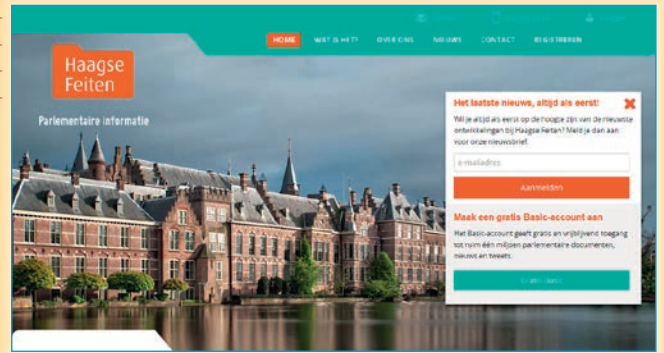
HOME WAT IS HET? OVER ONS NIEUWS CONTACT REGISTREREN

Haagse Feiten

Parlementaire informatie

Het laatste nieuws, altijd als eerst!

Wil je altijd als eerst op de hoogte zijn van de nieuwste ontwikkelingen bij Haagse Feiten? Meld je dan aan voor onze nieuwsbrief.

e-mailadres

Aanmelden

Maak een gratis Basic-account aan

Het Basic-account geeft gratis en vrijblijvend toegang tot ruim één miljoen parlementaire documenten, nieuws en tweets.

Gratis Basic